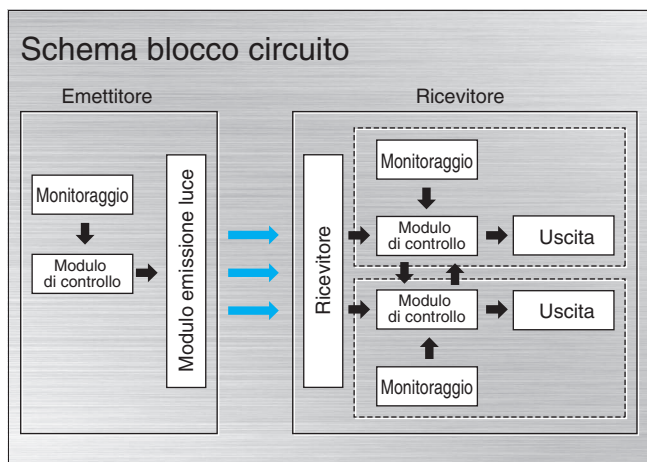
Schema blocco circuito

Emettitore

Monitoraggio

Modulo di controllo

Modulo emissione luce

Ricevitore

Ricevitore

Monitoraggio

Modulo di controllo

Uscita

Modulo di controllo

Uscita

Monitoraggio